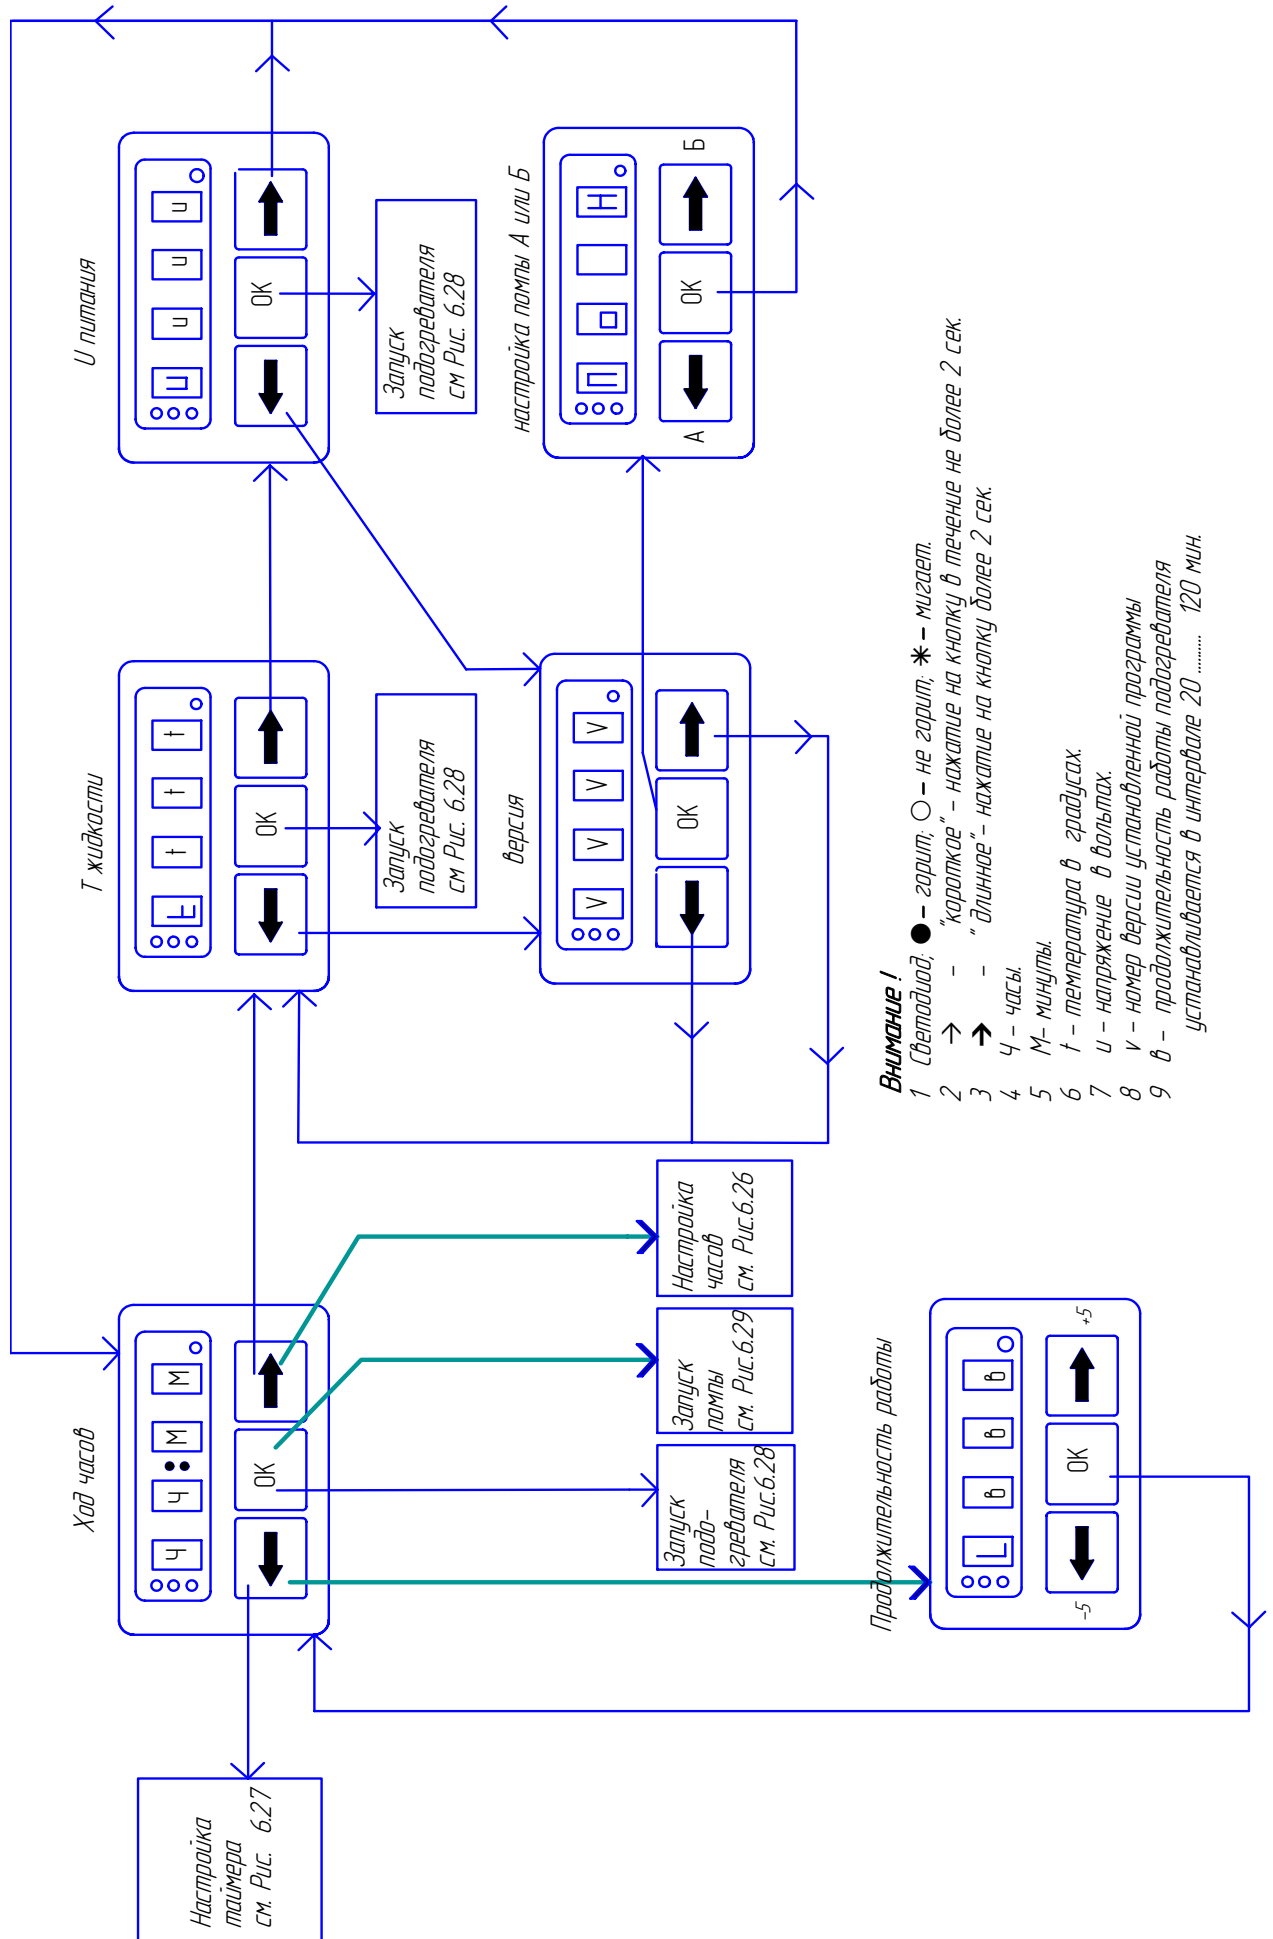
U питания

u u u u

OK

Запуск подогревателя см Рис. 6.28

настройка помпы А или Б

Н

Б

OK

А

Т жидкости

t t t t

OK

Запуск подогревателя см Рис. 6.28

версия

V V V V

OK

Внимание !
1 Светодиод; ● – горит; ○ – не горит; ✱ – мигает.
2 → - "короткое" – нажатие на кнопку в течение не более 2 сек.
3 ➜ - " длинное" – нажатие на кнопку более 2 сек.
4 Ч – часы.
5 М– минуты.
6 t – температура в градусах.
7 u – напряжение в вольтах.
8 v – номер версии установленной программы
9 в – продолжительность работы подогревателя устанавливается в интервале 20 ........ 120 мин.

Настройка часов см. Рис.6.26

Запуск помпы см. Рис.6.29

Запуск подо-гревателя см. Рис.6.28

Ход часов

Ч Ч М М

OK

Продолжительность работы

в в в в

OK

+5

-5

Настройка таймера см. Рис. 6.27